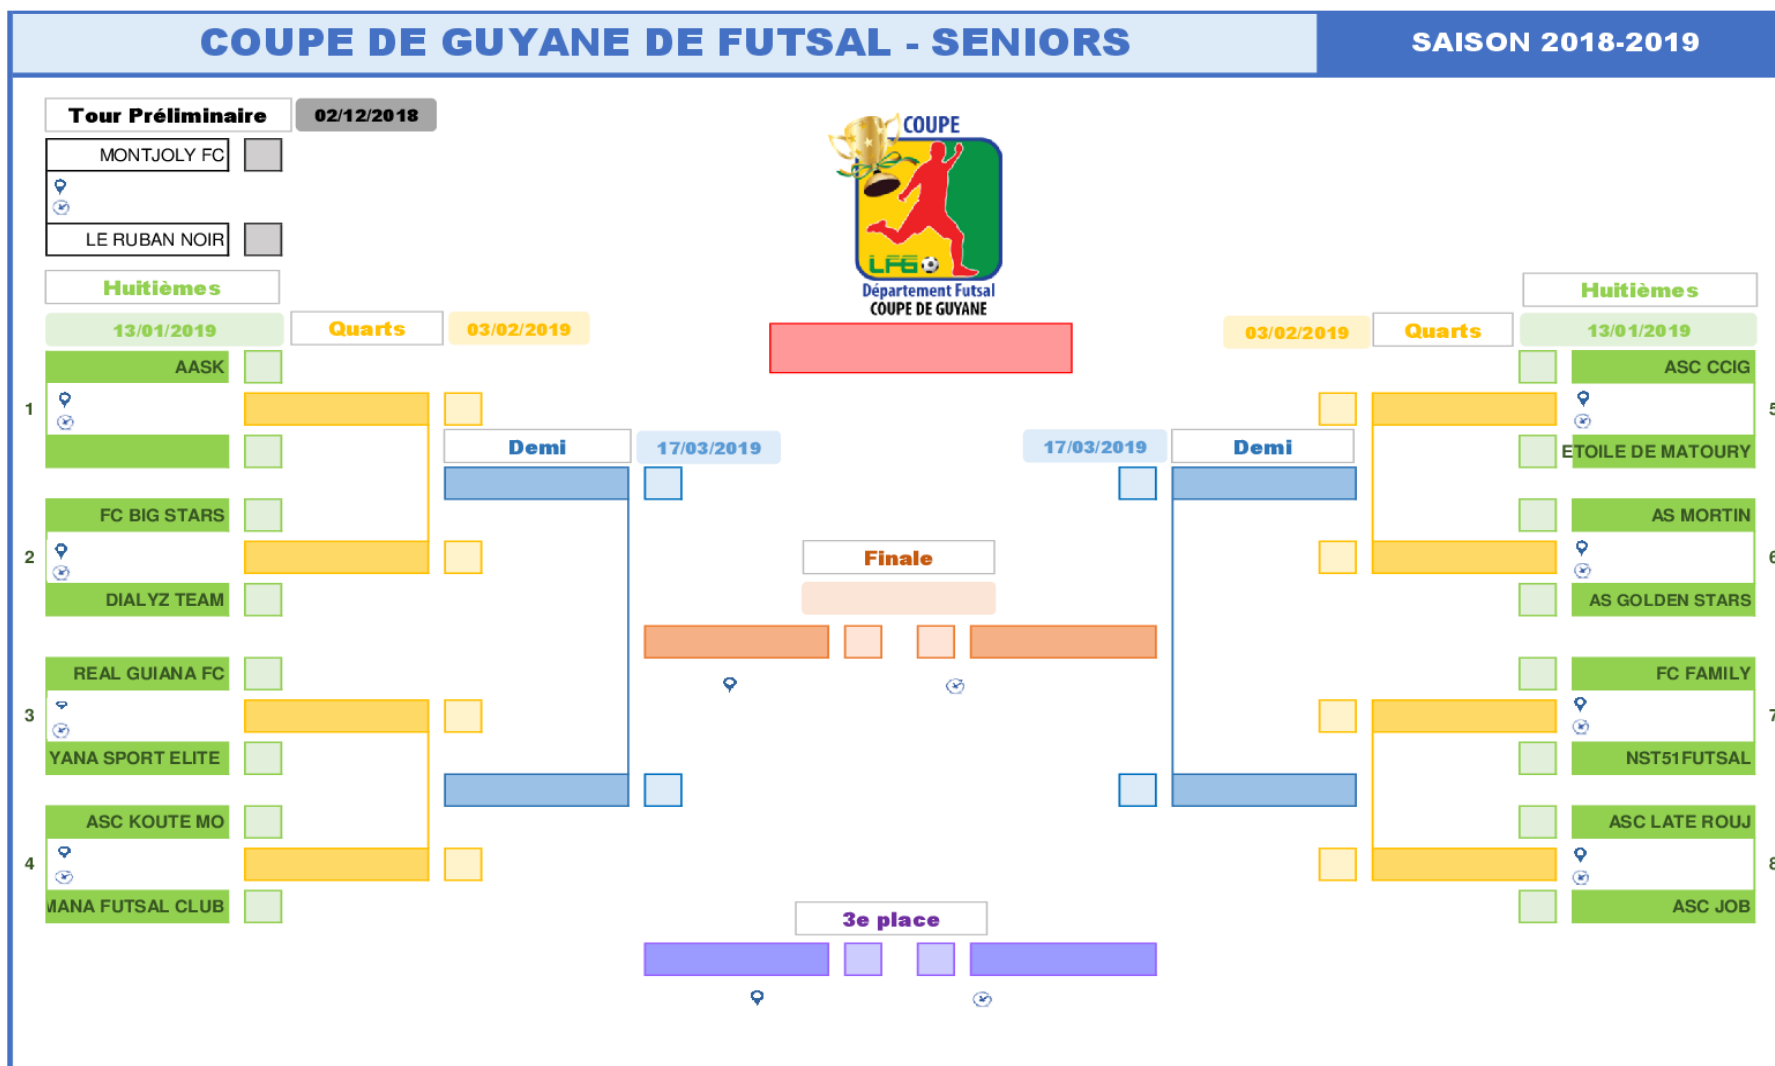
COUPE DE GUYANE DE FUTSAL - SENIORS

SAISON 2018-2019

Tour Préliminaire 02/12/2018

MONTJOLY FC

LE RUBAN NOIR

COUPE

LFG

Département Futsal
COUPE DE GUYANE

Huitièmes

13/01/2019

Quarts

03/02/2019

1

AASK

2

FC BIG STARS

DIALYZ TEAM

3

REAL GUIANA FC

YANA SPORT ELITE

4

ASC KOUTE MO

MANA FUTSAL CLUB

Demi

17/03/2019

Finale

3e place

Huitièmes

13/01/2019

Quarts

03/02/2019

Demi

17/03/2019

ASC CCIG

ETOILE DE MATOURY

AS MORTIN

AS GOLDEN STARS

FC FAMILY

NST51FUTSAL

ASC LATE ROUJ

ASC JOB